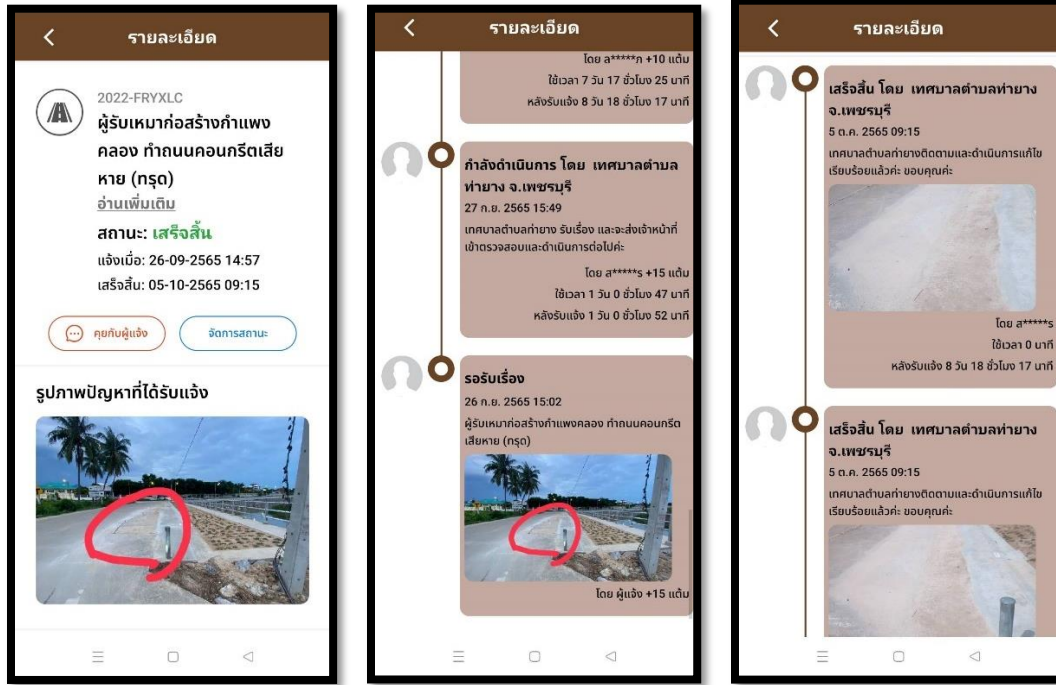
รายละเอียด

2022-FRYXLC
ผู้รับเหมาก่อสร้างกำแพงคลอง ทำถนนคอนกรีตเสียหาย (ทรุด)
อ่านเพิ่มเติม
สถานะ: เสร็จสิ้น
แจ้งเมื่อ: 26-09-2565 14:57
เสร็จสิ้น: 05-10-2565 09:15

คุยกับผู้แจ้ง
จัดการสถานะ

รูปภาพปัญหาที่ได้รับแจ้ง

รายละเอียด

โดย a*****n +10 แต้ม
ใช้เวลา 7 วัน 17 ชั่วโมง 25 นาที
หลังรับแจ้ง 8 วัน 18 ชั่วโมง 17 นาที

กำลังดำเนินการ โดย เทศบาลตำบลท่ายาง จ.เพชรบุรี
27 ก.ย. 2565 15:49
เทศบาลตำบลท่ายาง รับเรื่อง และจะส่งเจ้าหน้าที่เข้าตรวจสอบและดำเนินการต่อไปค่ะ
โดย a*****s +15 แต้ม
ใช้เวลา 1 วัน 0 ชั่วโมง 47 นาที
หลังรับแจ้ง 1 วัน 0 ชั่วโมง 52 นาที

รอรับเรื่อง
26 ก.ย. 2565 15:02
ผู้รับเหมาก่อสร้างกำแพงคลอง ทำถนนคอนกรีตเสียหาย (ทรุด)
โดย ผู้แจ้ง +15 แต้ม

รายละเอียด

เสร็จสิ้น โดย เทศบาลตำบลท่ายาง จ.เพชรบุรี
5 ต.ค. 2565 09:15
เทศบาลตำบลท่ายางติดตามและดำเนินการแก้ไขเรียบร้อยแล้วค่ะ ขอบคุณค่ะ
โดย a*****s
ใช้เวลา 0 นาที
หลังรับแจ้ง 8 วัน 18 ชั่วโมง 17 นาที

เสร็จสิ้น โดย เทศบาลตำบลท่ายาง จ.เพชรบุรี
5 ต.ค. 2565 09:15
เทศบาลตำบลท่ายางติดตามและดำเนินการแก้ไขเรียบร้อยแล้วค่ะ ขอบคุณค่ะ